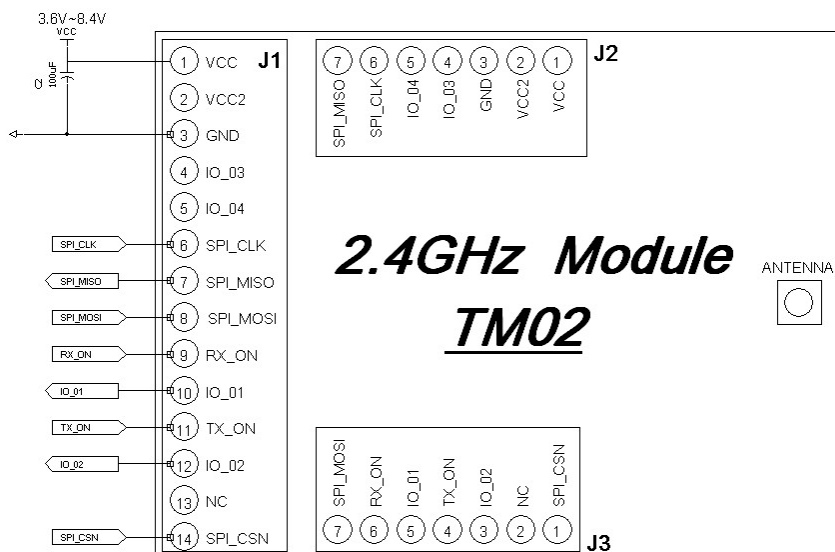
3.6V~8.4V
VCC
C2
100uF

J1
1 VCC
2 VCC2
3 GND
4 IO_03
5 IO_04
SPI_CLK 6 SPI_CLK
SPI_MISO 7 SPI_MISO
SPI_MOSI 8 SPI_MOSI
RX_ON 9 RX_ON
IO_01 10 IO_01
TX_ON 11 TX_ON
IO_02 12 IO_02
13 NC
SPI_CSN 14 SPI_CSN

J2
7 SPI_MISO
6 SPI_CLK
5 IO_04
4 IO_03
3 GND
2 VCC2
1 VCC

2.4GHz Module
TM02

ANTENNA

SPI_MOSI 7
RX_ON 6
IO_01 5
TX_ON 4
IO_02 3
NC 2
SPI_CSN 1
J3